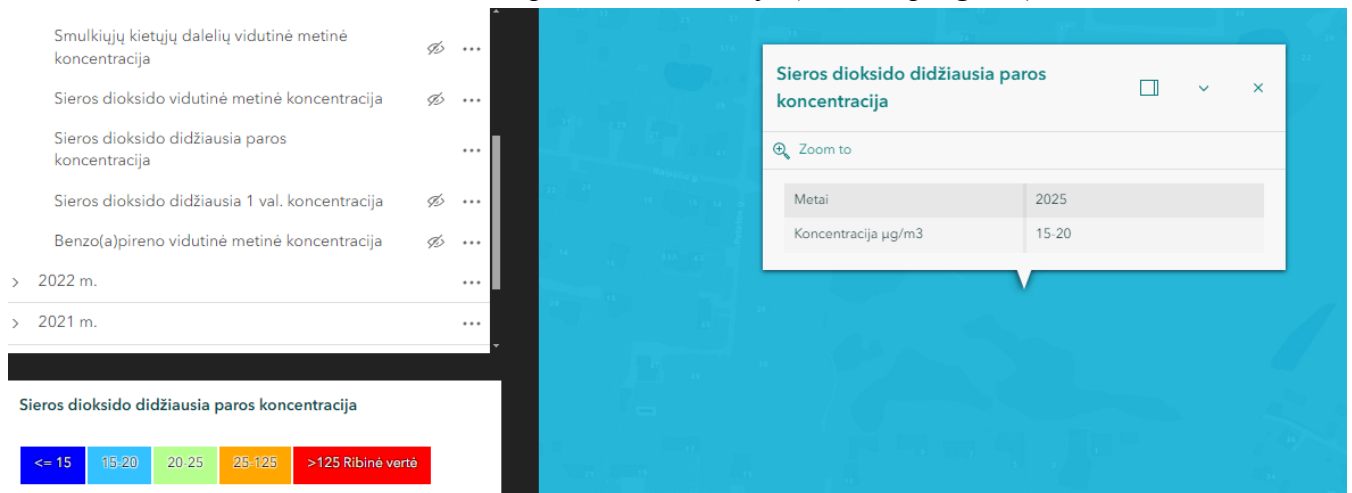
Smulkiųjų kietųjų dalelių vidutinė metinė koncentracija

Sieros dioksido vidutinė metinė koncentracija

Sieros dioksido didžiausia paros koncentracija

Sieros dioksido didžiausia 1 val. koncentracija

Benzo(a)pireno vidutinė metinė koncentracija

2022 m.

2021 m.

Sieros dioksido didžiausia paros koncentracija

<= 15 15-20 20-25 25-125 >125 Ribinė vertė

Sieros dioksido didžiausia paros koncentracija

Zoom to

| Metai | 2025 |
|---|---|
| Koncentracija µg/m3 | 15-20 |